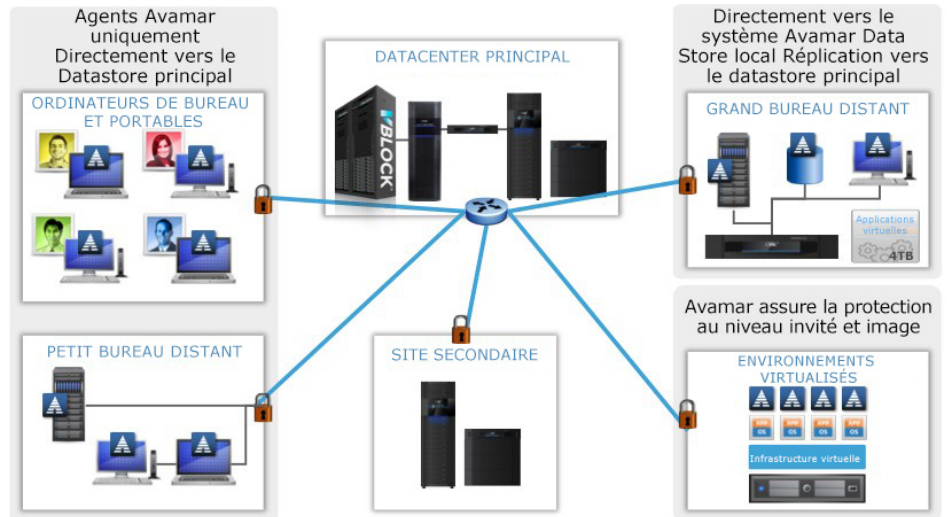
Agents Avamar uniquement Directement vers le Datastore principal

ORDINATEURS DE BUREAU ET PORTABLES

DATACENTER PRINCIPAL

VBLOCK

Directement vers le système Avamar Data Store local Réplication vers le datastore principal

GRAND BUREAU DISTANT

Applications virtuelles

4TB

Avamar assure la protection au niveau invité et image

PETIT BUREAU DISTANT

SITE SECONDAIRE

ENVIRONNEMENTS VIRTUALISÉS

APP OS

APP OS

APP OS

APP OS

Infrastructure virtuelle